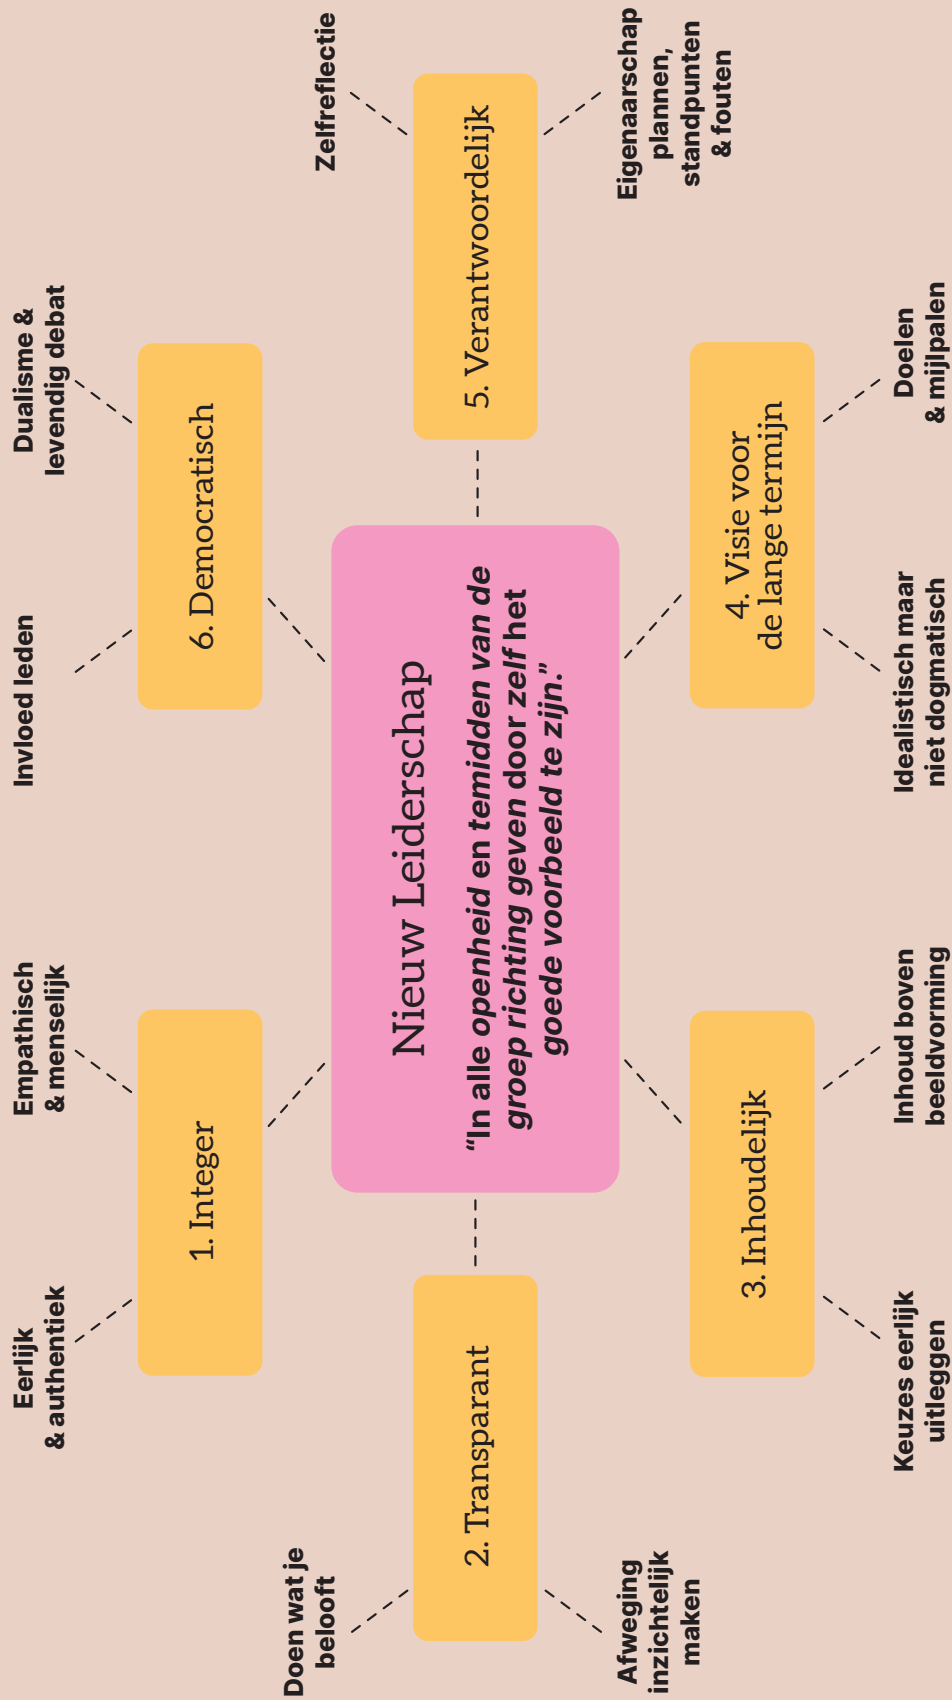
Nieuw Leiderschap

"In alle *openheid* en *temidden van de groep richting geven* door *zelf* het *goede voorbeeld te zijn*."

1. Integer

Eerlijk & authentiek

Empathisch & menselijk

2. Transparant

Doen wat je belooft

Afweging inzichtelijk maken

3. Inhoudelijk

Keuzes eerlijk uitleggen

Inhoud boven beeldvorming

4. Visie voor de lange termijn

Idealistisch maar niet dogmatisch

Doelen & mijlpalen

5. Verantwoordelijk

Zelfreflectie

Eigenaarschap plannen, standpunten & fouten

6. Democratisch

Invloed leden

Dualisme & levendig debat